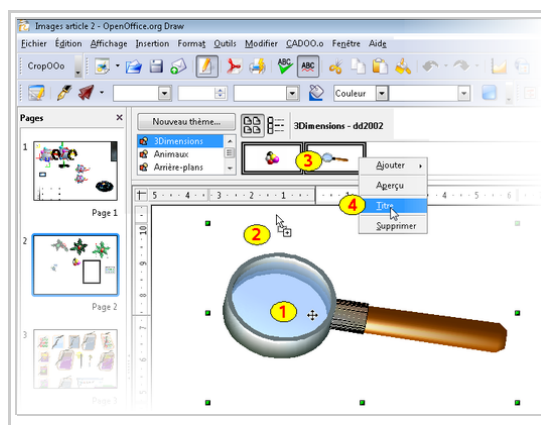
Images article 2 - OpenOffice.org Draw

Fichier Édition Affichage Insertion Format Outils Modifier CADOO.o Fenêtre Aide

CropOOo

Couleur

Pages

1

Page 1

2

Page 2

3

Nouveau thème...

3Dimensions
Animaux
Arrière-plans

3Dimensions - dd2002

3

Ajouter
Aperçu
4 Titre
Supprimer

2

1

10
9
8
7
6
5
4
3
2
1
1
2
3
4
5
6